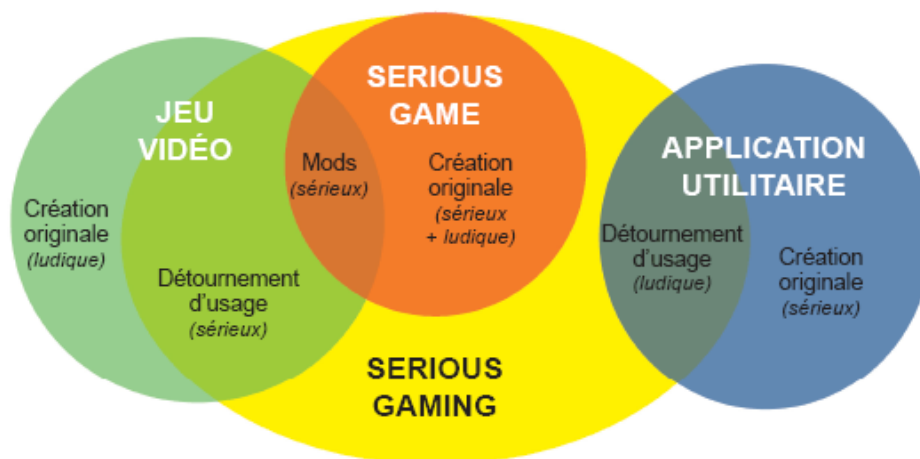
JEU VIDÉO

Création originale (ludique)

Détournement d'usage (sérieux)

SERIOUS GAME

Mods (sérieux)

Création originale (sérieux + ludique)

APPLICATION UTILITAIRE

Détournement d'usage (ludique)

Création originale (sérieux)

SERIOUS GAMING